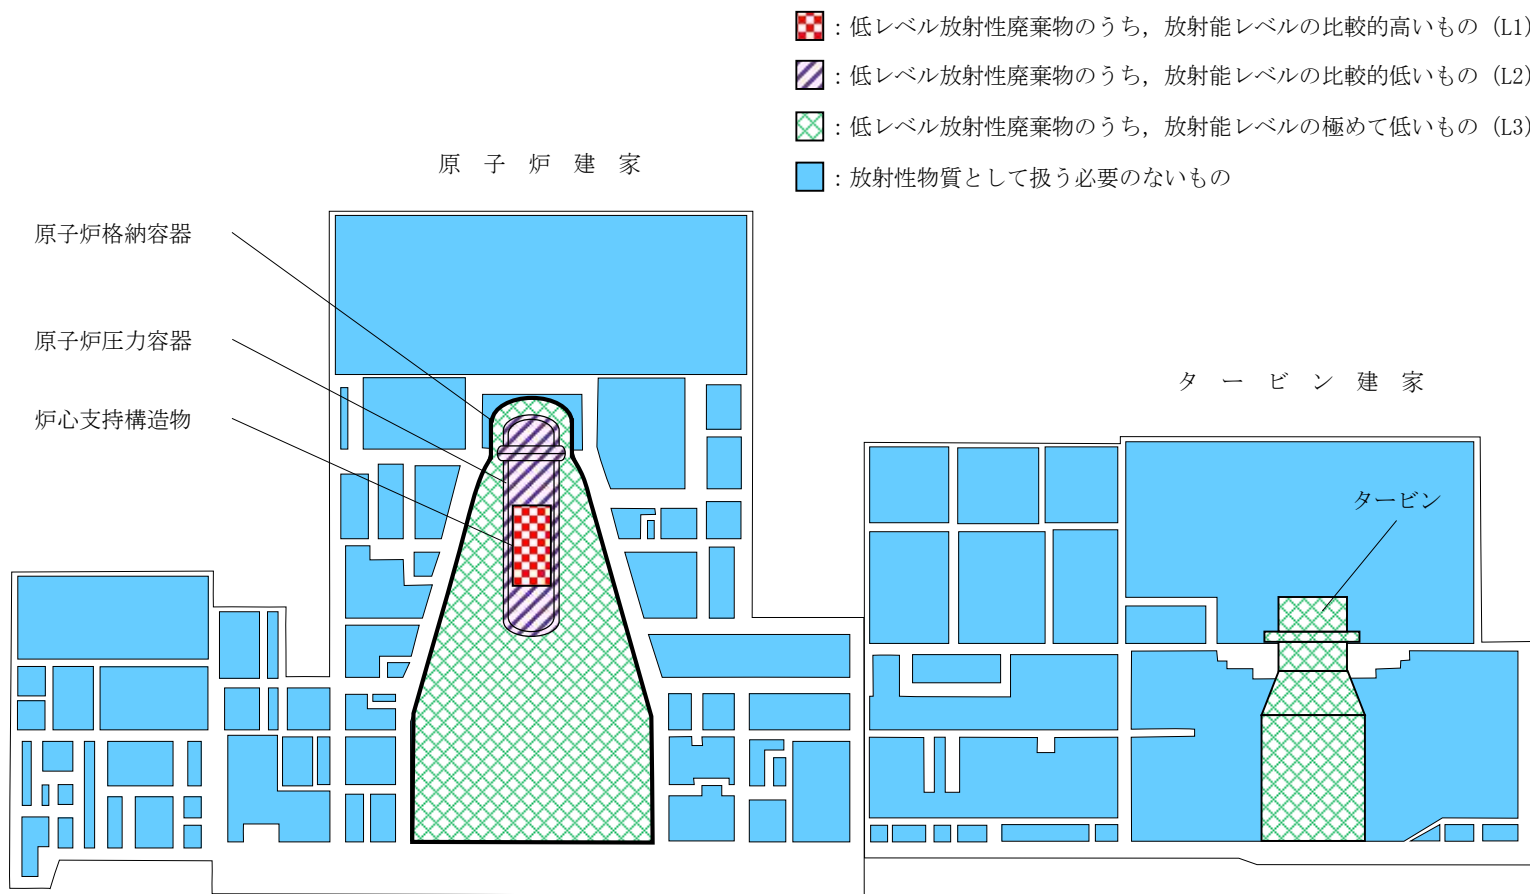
: 低レベル放射性廃棄物のうち，放射能レベルの比較的高いもの（L1)

: 低レベル放射性廃棄物のうち，放射能レベルの比較的低いもの（L2)

: 低レベル放射性廃棄物のうち，放射能レベルの極めて低いもの（L3)

: 放射性物質として扱う必要のないもの

原 子 炉 建 家

原子炉格納容器

原子炉圧力容器

炉心支持構造物

タ ー ビ ン 建 家

タービン